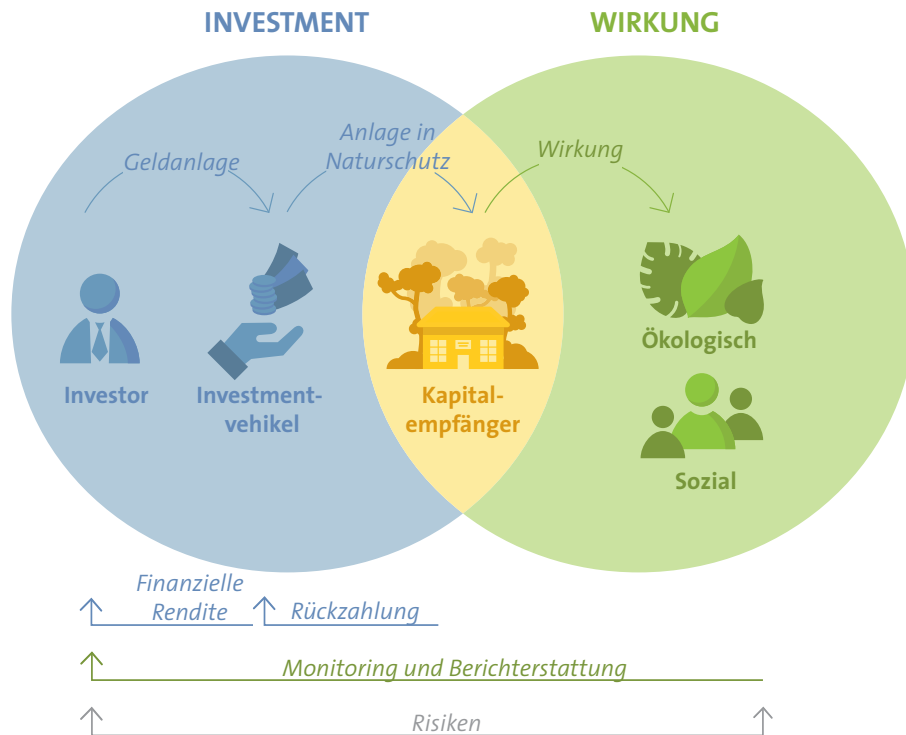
INVESTMENT

WIRKUNG

Geldanlage

Anlage in Naturschutz

Wirkung

Investor

Investmentvehikel

Kapitalempfänger

Ökologisch

Sozial

Finanzielle Rendite

Rückzahlung

Monitoring und Berichterstattung

Risiken